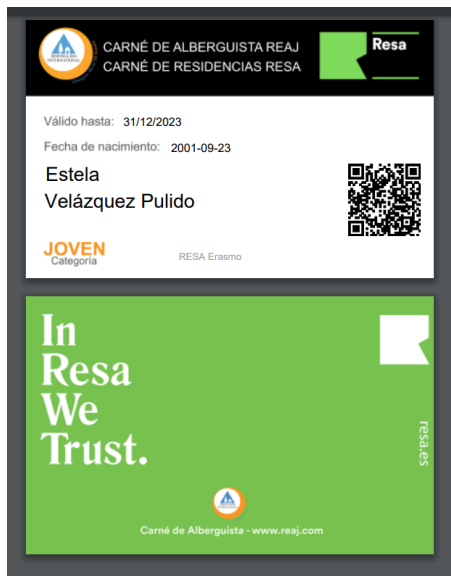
CARNÉ DE ALBERGUISTA REAJ
CARNÉ DE RESIDENCIAS RESA

Resa

Válido hasta: 31/12/2023

Fecha de nacimiento: 2001-09-23

Estela
Velázquez Pulido

JOVEN
Categoría

RESA Erasmo

In Resa We Trust.

resa.es

Carné de Alberguista - www.reaj.com